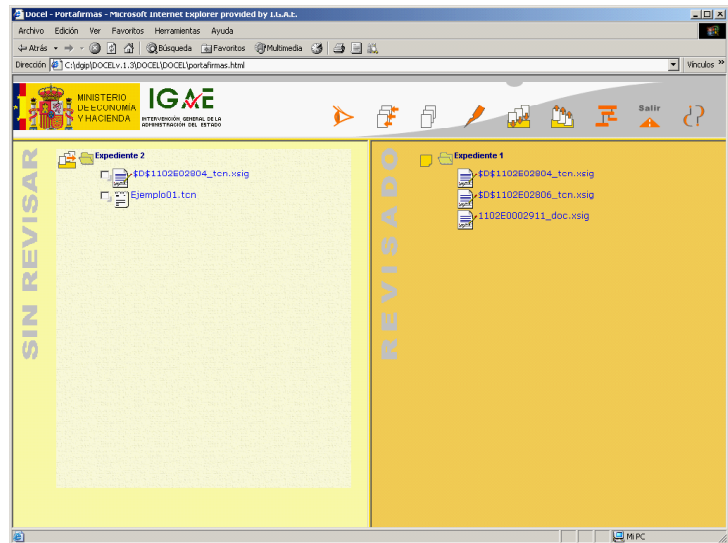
Docel - Portafirmas - Microsoft Internet Explorer provided by I.G.A.E.

Archivo Edición Ver Favoritos Herramientas Ayuda

Atrás Búsqueda Favoritos Multimedia

Dirección C:\dgip\DOCELv.1.3\DOCEL\DOCEL\portafirmas.html

Vínculos »

MINISTERIO DE ECONOMÍA Y HACIENDA

IGAE INTERVENCIÓN GENERAL DE LA ADMINISTRACIÓN DEL ESTADO

Salir

SIN REVISAR

Expediente 2

$D$1102E02804_tcn.xsig

Ejemplo01.tcn

REVISADO

Expediente 1

$D$1102E02804_tcn.xsig

$D$1102E02806_tcn.xsig

1102E0002911_doc.xsig

Mi PC